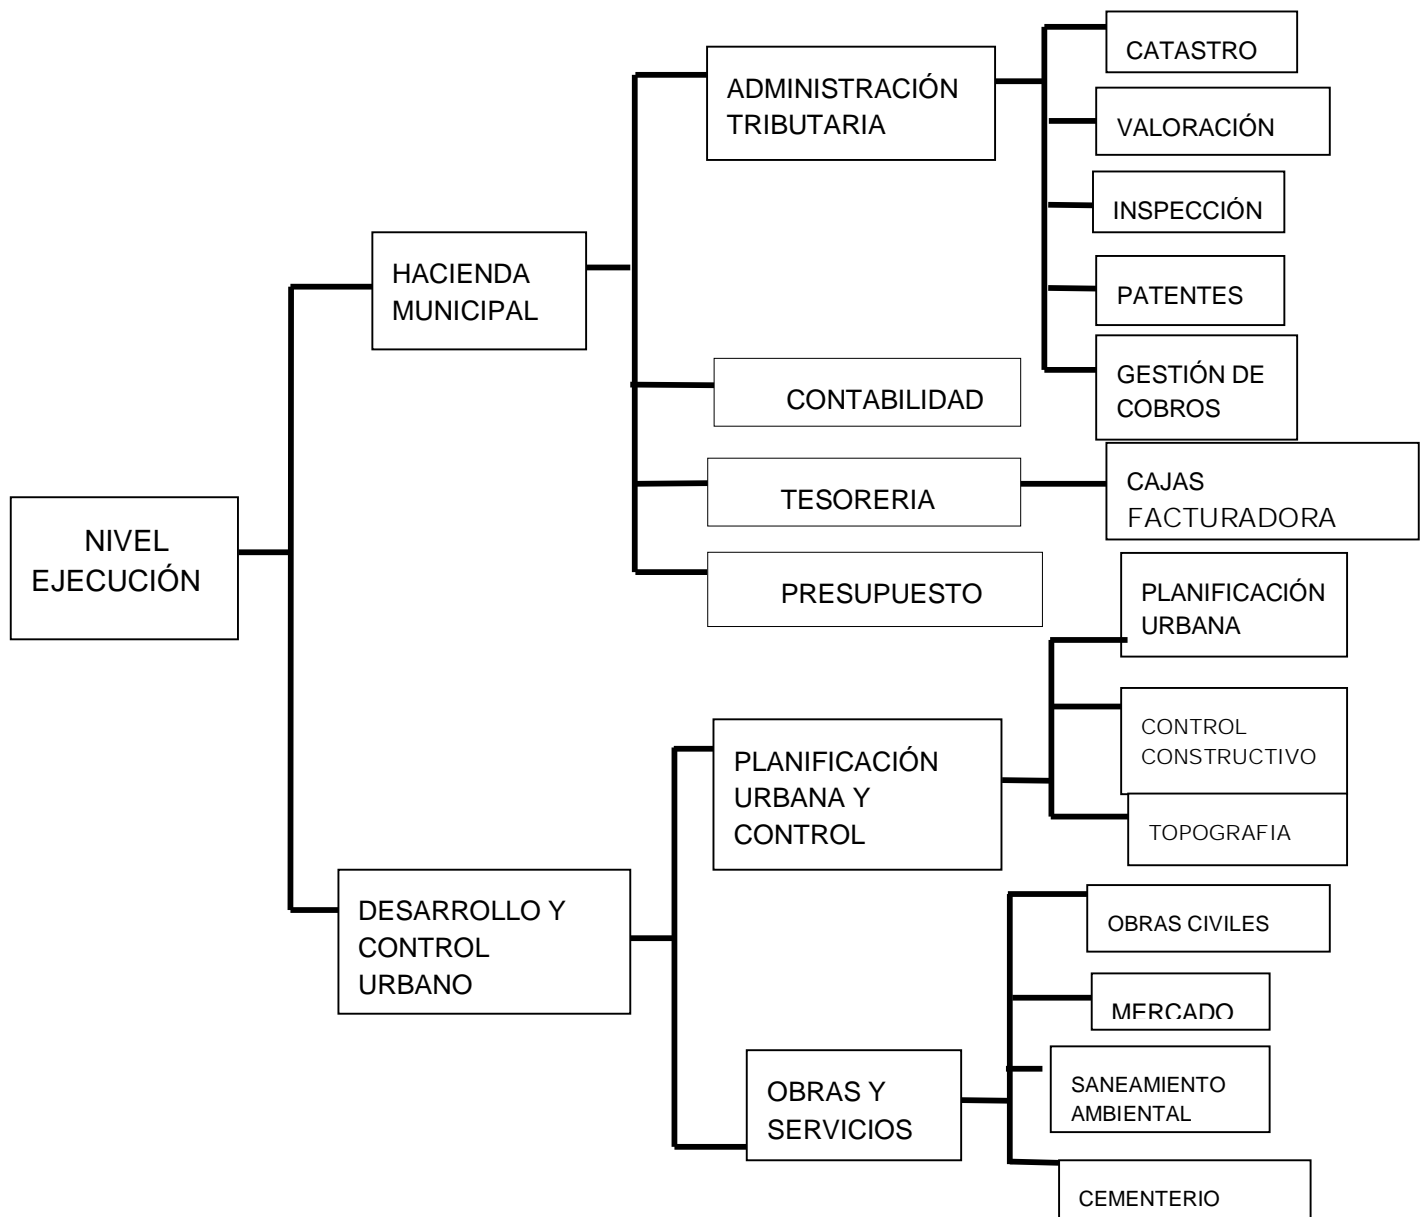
NIVEL EJECUCIÓN

HACIENDA MUNICIPAL

ADMINISTRACIÓN TRIBUTARIA

CATASTRO

VALORACIÓN

INSPECCIÓN

PATENTES

GESTIÓN DE COBROS

CONTABILIDAD

TESORERIA

CAJAS
FACTURADORA

PRESUPUESTO

DESARROLLO Y CONTROL URBANO

PLANIFICACIÓN URBANA Y CONTROL

PLANIFICACIÓN URBANA

CONTROL CONSTRUCTIVO

TOPOGRAFIA

OBRAS Y SERVICIOS

OBRAS CIVILES

MERCADO

SANEAMIENTO AMBIENTAL

CEMENTERIO